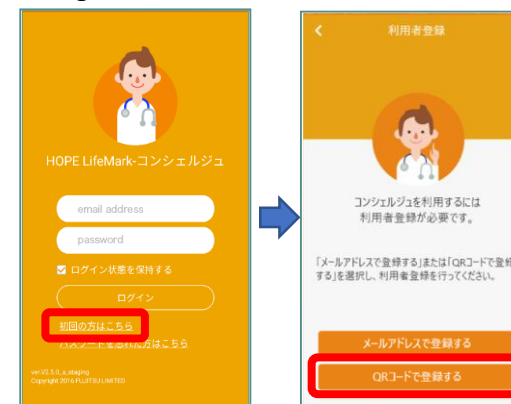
HOPE LifeMark-コンシェルジュ

email address

password

ログイン状態を保持する

ログイン

初回の方はこちら

パスワードを忘れた方はこちら

ver.V2.5.0_a_staging
Copyright 2016 FUJITSU LIMITED

利用者登録

コンシェルジュを利用するには利用者登録が必要です。

「メールアドレスで登録する」または「QRコードで登録する」を選択し、利用者登録を行ってください。

メールアドレスで登録する

QRコードで登録する